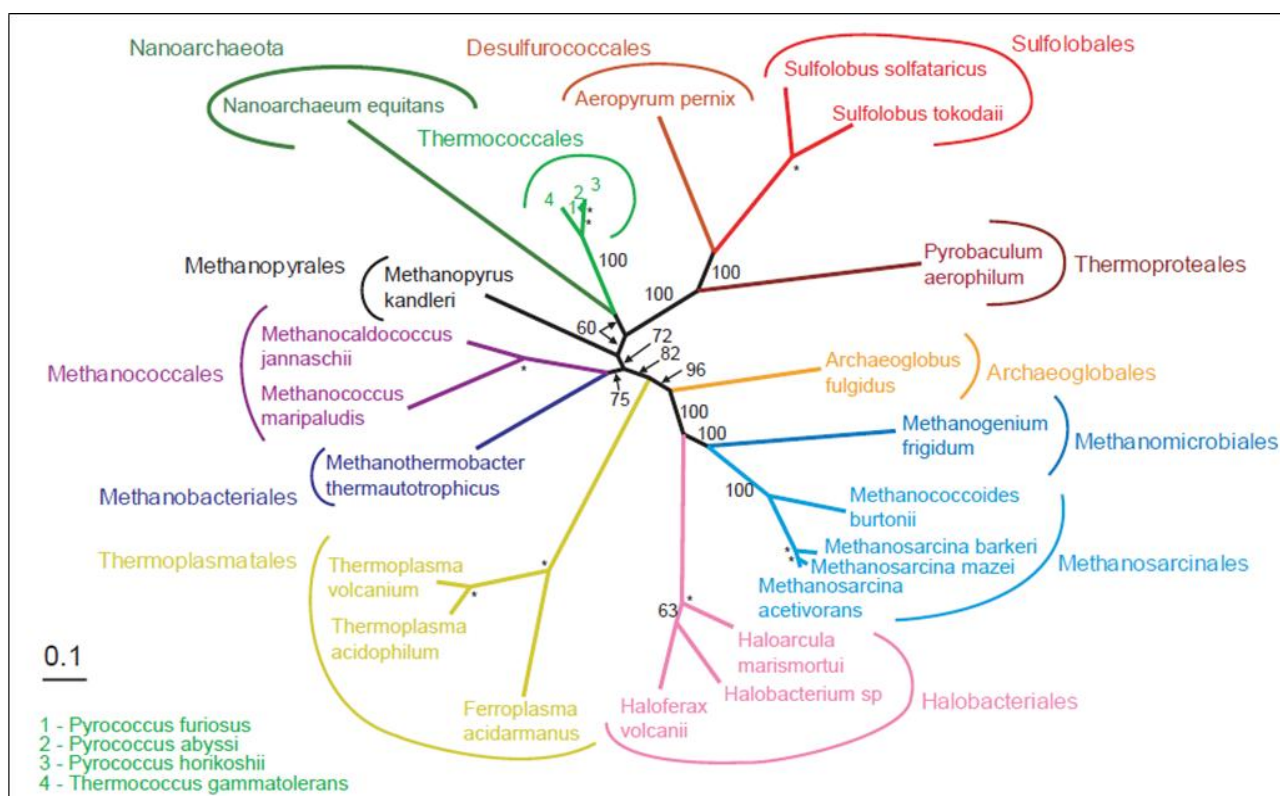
Nanoarchaeota

Nanoarchaeum equitans

Desulfurococcales

Aeropyrum pernix

Sulfolobales

Sulfolobus solfataricus

Sulfolobus tokodaii

Thermococcales

4 2 3 1

*

*

*

100

100

100

Pyrobaculum aerophilum

Thermoproteales

Methanopyrales

Methanopyrus kandleri

60

72

82

96

Methanococcales

Methanocaldococcus jannaschii

*

Methanococcus maripaludis

75

Archaeoglobus fulgidus

Archaeoglobales

100

100

Methanogenium frigidum

Methanomicrobiales

Methanothermobacter thermautotrophicus

Methanobacteriales

100

Methanococcoides burtonii

Thermoplasmatales

*

*

Methanosarcina barkeri

Methanosarcina mazei

Methanosarcinales

Thermoplasma volcanium

*

Methanosarcina acetivorans

*

63

Thermoplasma acidophilum

Haloarcula marismortui

0.1

Halobacterium sp

Halobacteriales

Ferroplasma acidarmanus

Haloferax volcanii

1 - Pyrococcus furiosus
2 - Pyrococcus abyssi
3 - Pyrococcus horikoshii
4 - Thermococcus gammatolerans